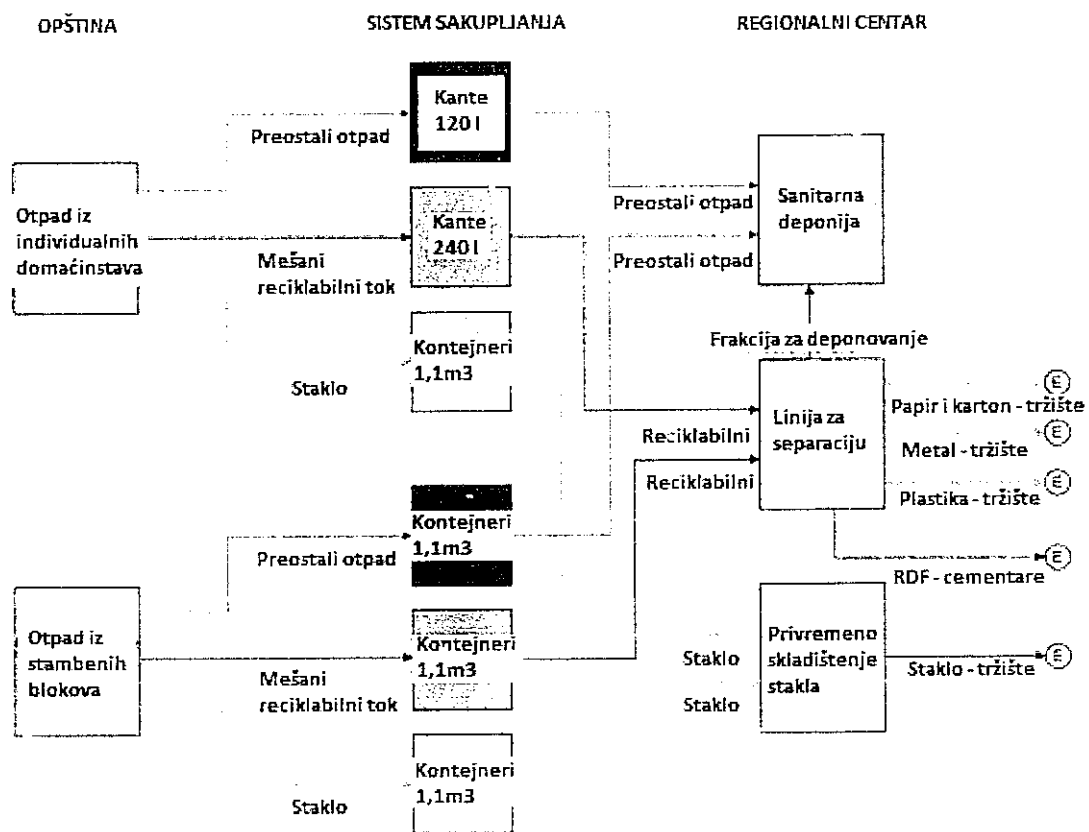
OPŠTINA

SISTEM SAKUPLJANJA

REGIONALNI CENTAR

Kante 120 l

Preostali otpad

Otpad iz individualnih domaćinstava

Kante 240 l

Mešani reciklabilni tok

Kontejneri 1,1m3

Staklo

Preostali otpad

Preostali otpad

Sanitarna deponija

Frakcija za deponovanje

Linija za separaciju

Reciklabilni

Reciklabilni

Papir i karton - tržište

(E)

Metal - tržište

(E)

Plastika - tržište

(E)

Kontejneri 1,1m3

Preostali otpad

RDF - cementare

(E)

Otpad iz stambenih blokova

Kontejneri 1,1m3

Mešani reciklabilni tok

Staklo

Staklo

Privremeno skladištenje stakla

Staklo - tržište

(E)

Kontejneri 1,1m3

Staklo